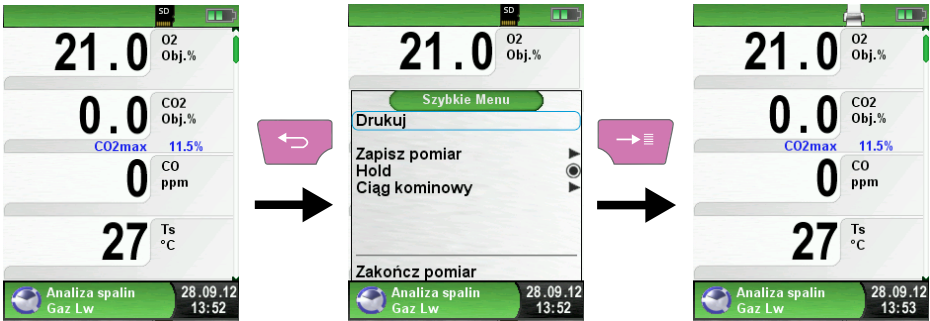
SD

21.0 O2 Obj.%

0.0 CO2 Obj.%

CO2max 11.5%

0 CO ppm

27 Ts °C

Analiza spalin
Gaz Lw
28.09.12
13:52

SD

21.0 O2 Obj.%

Szybkie Menu

Drukuj

Zapisz pomiar
Hold
Ciąg kominowy

Zakończ pomiar

Analiza spalin
Gaz Lw
28.09.12
13:52

21.0 O2 Obj.%

0.0 CO2 Obj.%

CO2max 11.5%

0 CO ppm

27 Ts °C

Analiza spalin
Gaz Lw
28.09.12
13:53